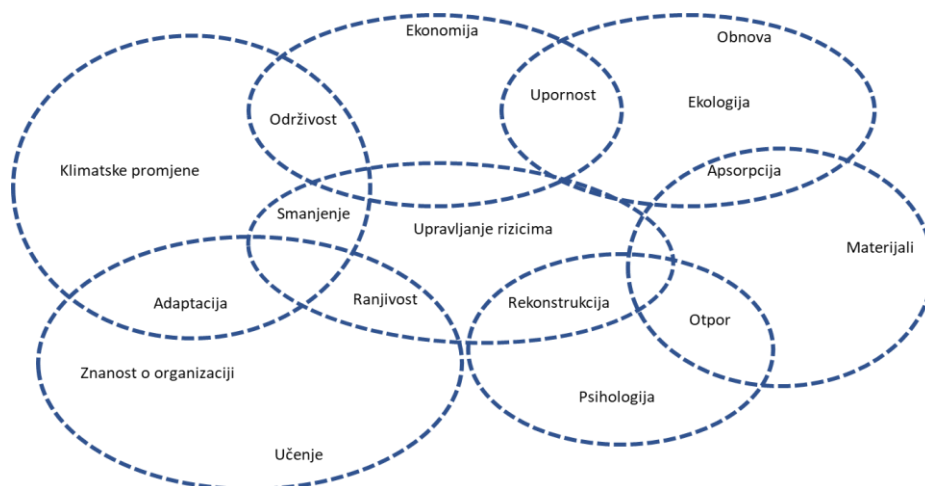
Ekonomija

Obnova

Upornost

Ekologija

Održivost

Klimatske promjene

Apsorpcija

Smanjenje

Upravljanje rizicima

Materijali

Adaptacija

Ranjivost

Rekonstrukcija

Otpor

Znanost o organizaciji

Psihologija

Učenje